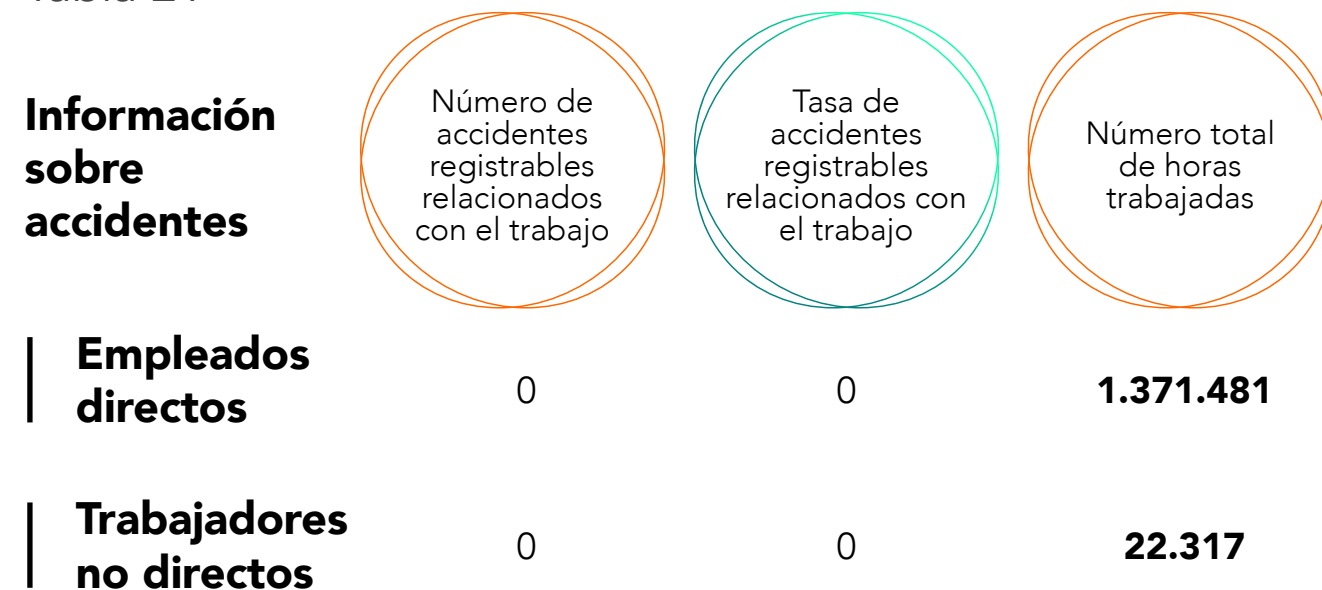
| Información sobre accidentes | Número de accidentes registrables relacionados con el trabajo | Tasa de accidentes registrables relacionados con el trabajo | Número total de horas trabajadas |
|---|---|---|---|
| Empleados directos | 0 | 0 | 1.371.481 |
| Trabajadores no directos | 0 | 0 | 22.317 |